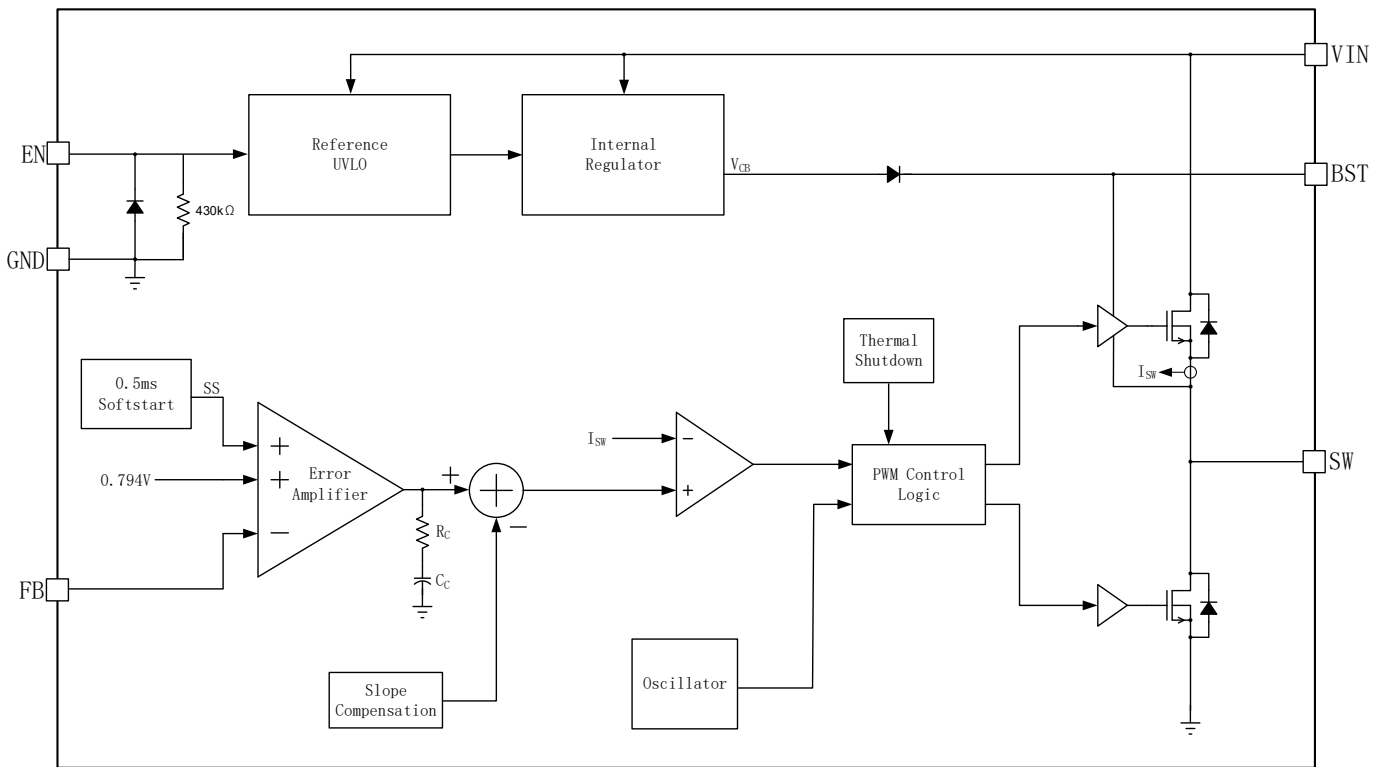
VIN

EN

Reference UVLO

Internal Regulator

$V_{CB}$

BST

430kΩ

GND

Thermal Shutdown

0.5ms Softstart

SS

$I_{SW}$

$I_{SW}$

−

+

+

+

Error Amplifier

0.794V

+

PWM Control Logic

SW

+

−

$R_C$

−

$C_C$

FB

Oscillator

Slope Compensation